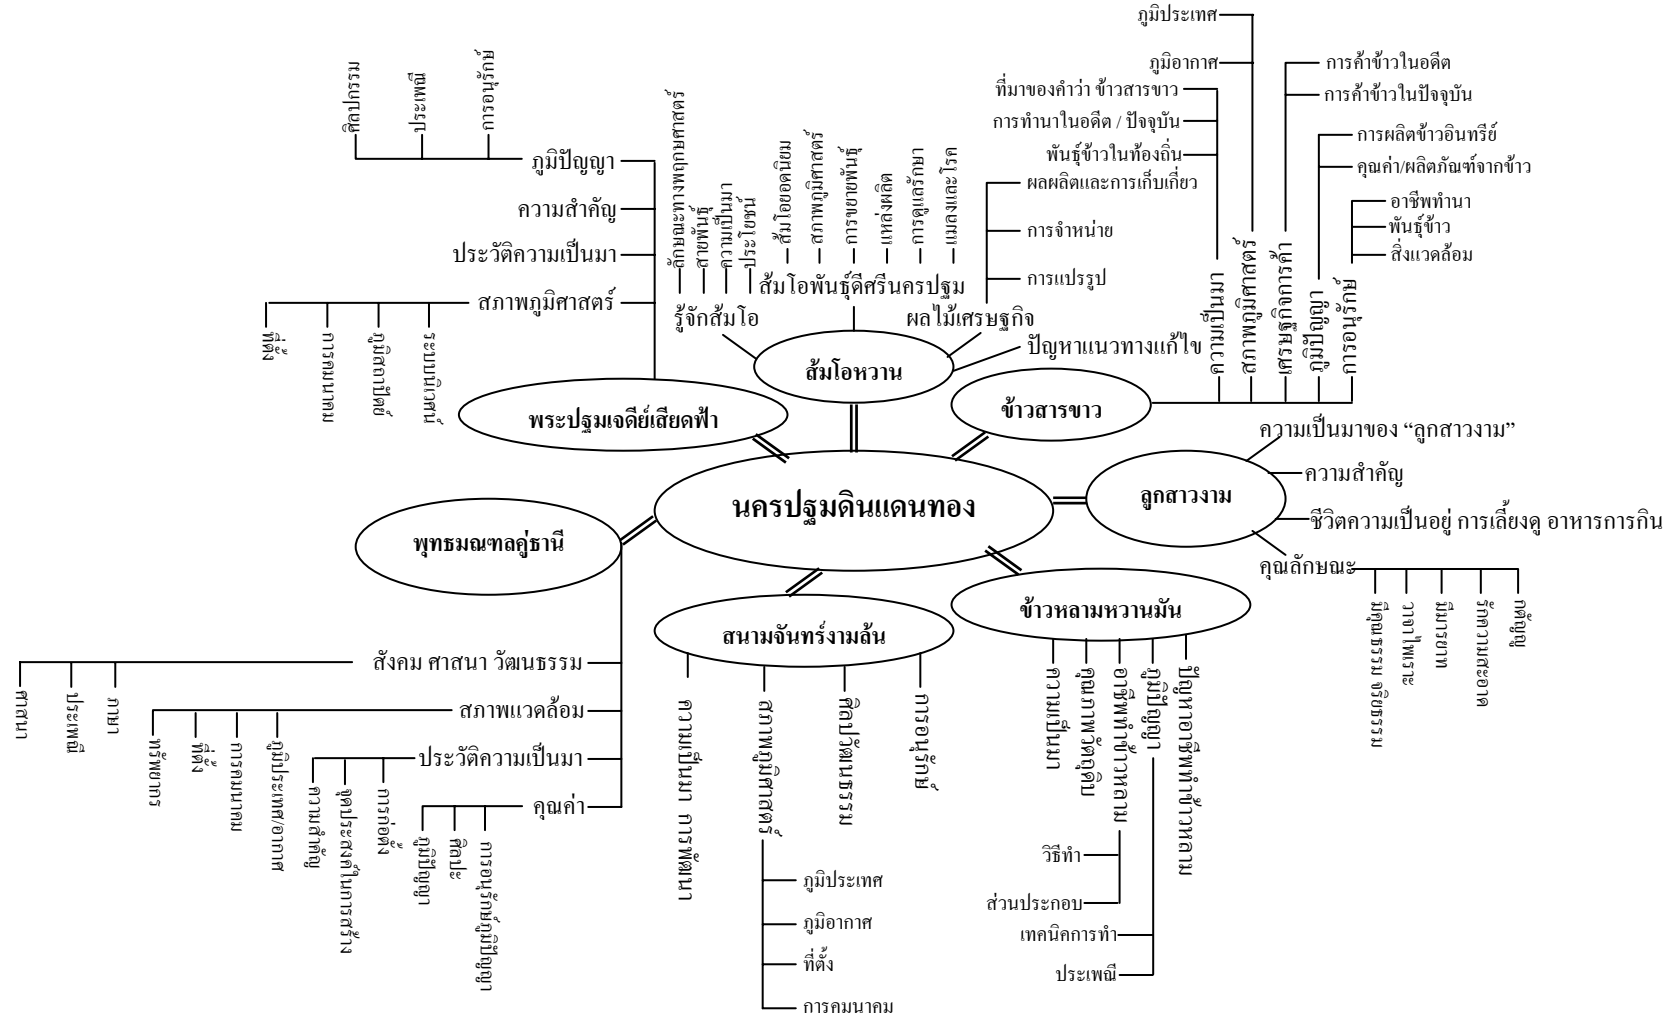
นครปฐมดินแดนทอง

ส้มโอหวาน
รู้จักส้มโอ
ลักษณะทางพฤกษศาสตร์
สายพันธุ์
ความเป็นมา
ประโยชน์
ส้มโอพันธุ์ดีศรีนครปฐม
ส้มโอยอดนิยม
สภาพภูมิศาสตร์
การขยายพันธุ์
แหล่งผลิต
การดูแลรักษา
แมลงและโรค
ผลไม้เศรษฐกิจ
ผลผลิตและการเก็บเกี่ยว
การจำหน่าย
การแปรรูป
ปัญหาแนวทางแก้ไข

พระปฐมเจดีย์เสียดฟ้า
ภูมิปัญญา
ศิลปกรรม
ประเพณี
การอนุรักษ์
ความสำคัญ
ประวัติความเป็นมา
สภาพภูมิศาสตร์
ที่ตั้ง
การคมนาคม
ภูมิลักษณ์
ระบบนิเวศน์

ข้าวสารขาว
ความเป็นมา
ที่มาของคำว่า ข้าวสารขาว
การทำนาในอดีต / ปัจจุบัน
พันธุ์ข้าวในท้องถิ่น
สภาพภูมิศาสตร์
ภูมิประเทศ
ภูมิอากาศ
เศรษฐกิจการค้า
การค้าข้าวในอดีต
การค้าข้าวในปัจจุบัน
ภูมิปัญญา
การผลิตข้าวอินทรีย์
คุณค่า/ผลิตภัณฑ์จากข้าว
การอนุรักษ์
อาชีพทำนา
พันธุ์ข้าว
สิ่งแวดล้อม

ลูกสาวงาม
ความเป็นมาของ “ลูกสาวงาม”
ความสำคัญ
ชีวิตความเป็นอยู่ การเลี้ยงดู อาหารการกิน
คุณลักษณะ
มีคุณธรรม จริยธรรม
วาจาไพเราะ
มีมารยาท
รักความสะอาด
กตัญญู

ข้าวหลามหวานมัน
ความเป็นมา
คุณภาพวัตถุดิบ
อาชีพทำข้าวหลาม
วิธีทำ
ส่วนประกอบ
ภูมิปัญญา
เทคนิคการทำ
ประเพณี
ปัญหาอาชีพทำข้าวหลาม

สนามจันทร์งามล้น
ความเป็นมา การเรียนรู้
สภาพภูมิศาสตร์
ภูมิประเทศ
ภูมิอากาศ
ที่ตั้ง
การคมนาคม
ศิลปวัฒนธรรม
การอนุรักษ์

พุทธมณฑลคู่ธานี
สังคม ศาสนา วัฒนธรรม
ศาสนา
ประเพณี
ภาษา
สภาพแวดล้อม
ทรัพยากร
ที่ตั้ง
การคมนาคม
ภูมิประเทศ/อากาศ
ประวัติความเป็นมา
ความสำคัญ
จุดประสงค์ในการสร้าง
การก่อตั้ง
คุณค่า
ภูมิปัญญา
ศิลปะ
การอนุรักษ์ภูมิปัญญา